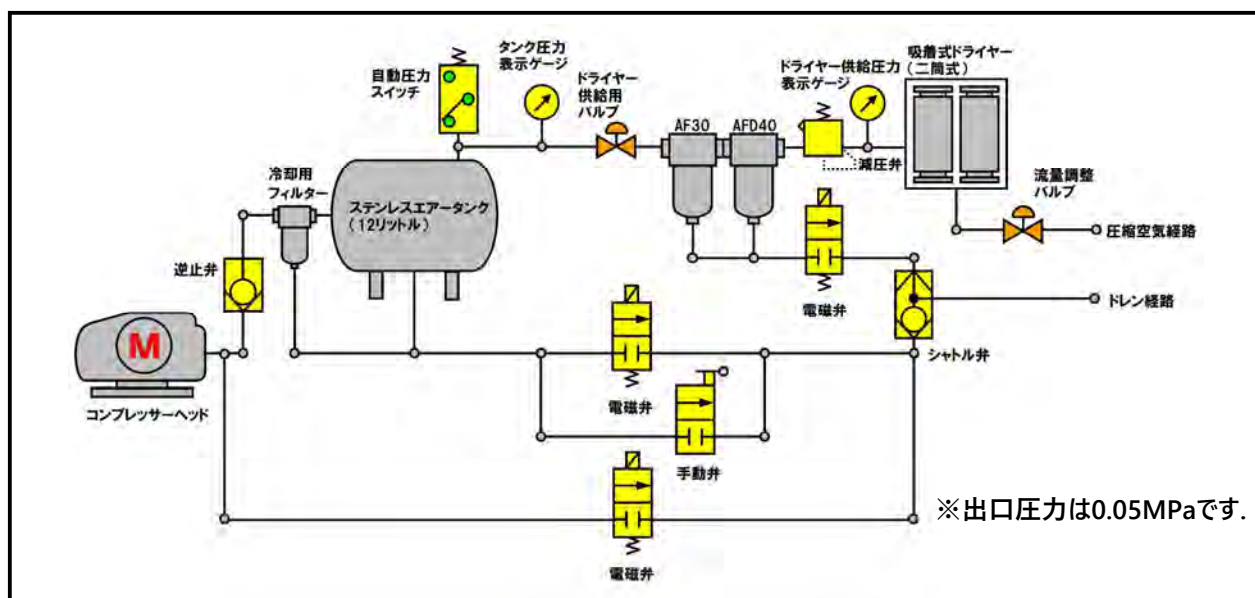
自動圧力スイッチ

タンク圧力表示ゲージ

ドライヤー供給用バルブ

ドライヤー供給圧力表示ゲージ

吸着式ドライヤー（二筒式）

AF30

AFD40

減圧弁

冷却用フィルター

ステンレスエアータンク（12リットル）

流量調整バルブ

圧縮空気経路

逆止弁

電磁弁

ドレン経路

M

シャトル弁

コンプレッサーヘッド

電磁弁

手動弁

※出口圧力は0.05MPaです.

電磁弁